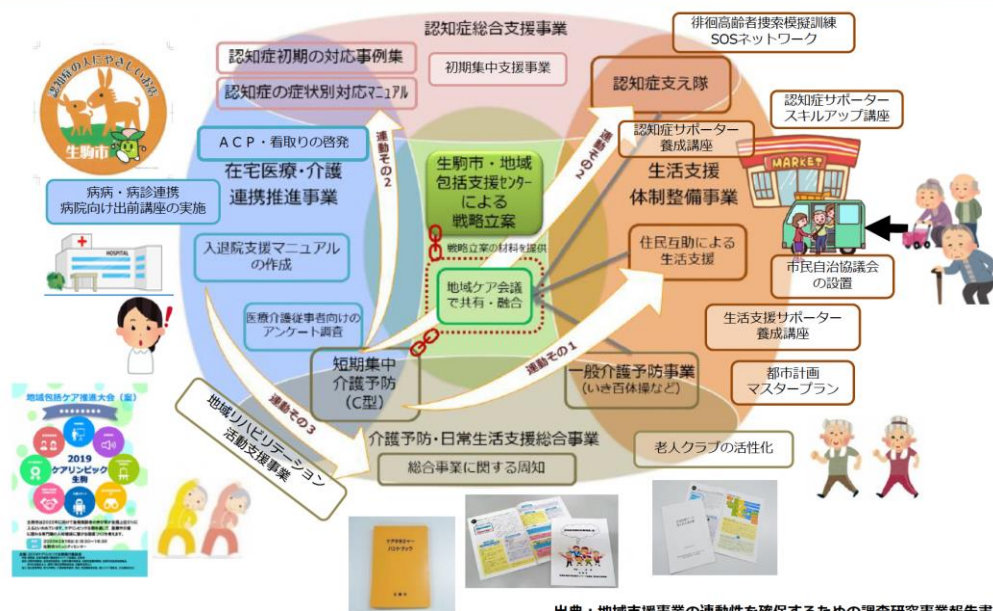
認知症総合支援事業

徘徊高齢者捜索模擬訓練
SOSネットワーク

認知症の人にやさしいまち
生駒市

認知症初期の対応事例集

認知症の症状別対応マニュアル

初期集中支援事業

認知症支え隊

認知症サポーター
スキルアップ講座

ACP・看取りの啓発

連動その2

連動その2

認知症サポーター
養成講座

在宅医療・介護
連携推進事業

生駒市・地域
包括支援センター
による
戦略立案

生活支援
体制整備事業

病病・病診連携
病院向け出前講座の実施

MARKET

HOSPITAL

入退院支援マニュアル
の作成

戦略立案の材料を提供

住民互助による
生活支援

地域ケア会議
で共有・融合

市民自治協議会
の設置

医療介護従事者向けの
アンケート調査

生活支援サポーター
養成講座

短期集中
介護予防
(C型)

連動その1

一般介護予防事業
(いきいき百歳体操など)

都市計画
マスタープラン

地域包括ケア推進大会(案)
2019
ケアリンピック
生駒

連動その3

地域リハビリテーション
活動支援事業

介護予防・日常生活支援総合事業

老人クラブの活性化

総合事業に関する周知

出典：地域支援事業の連動性を確保するための調査研究事業報告書